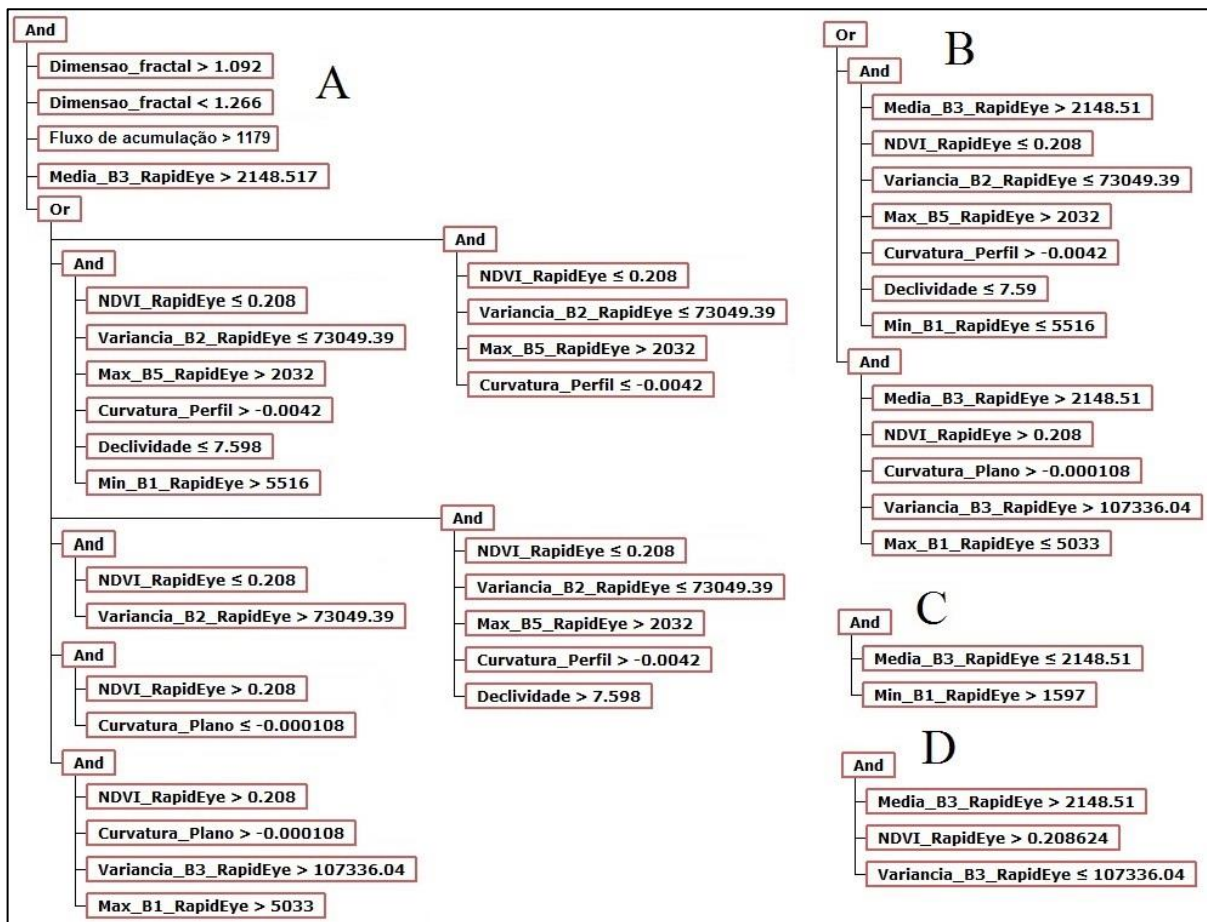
And
Dimensao_fractal > 1.092
Dimensao_fractal < 1.266
Fluxo de acumulação > 1179
Media_B3_RapidEye > 2148.517
Or
And
NDVI_RapidEye ≤ 0.208
Variancia_B2_RapidEye ≤ 73049.39
Max_B5_RapidEye > 2032
Curvatura_Perfil > -0.0042
Declividade ≤ 7.598
Min_B1_RapidEye > 5516
And
NDVI_RapidEye ≤ 0.208
Variancia_B2_RapidEye ≤ 73049.39
Max_B5_RapidEye > 2032
Curvatura_Perfil ≤ -0.0042
And
NDVI_RapidEye ≤ 0.208
Variancia_B2_RapidEye > 73049.39
And
NDVI_RapidEye ≤ 0.208
Variancia_B2_RapidEye ≤ 73049.39
Max_B5_RapidEye > 2032
Curvatura_Perfil > -0.0042
Declividade > 7.598
And
NDVI_RapidEye > 0.208
Curvatura_Plano ≤ -0.000108
And
NDVI_RapidEye > 0.208
Curvatura_Plano > -0.000108
Variancia_B3_RapidEye > 107336.04
Max_B1_RapidEye > 5033

A

B
Or
And
Media_B3_RapidEye > 2148.51
NDVI_RapidEye ≤ 0.208
Variancia_B2_RapidEye ≤ 73049.39
Max_B5_RapidEye > 2032
Curvatura_Perfil > -0.0042
Declividade ≤ 7.59
Min_B1_RapidEye ≤ 5516
And
Media_B3_RapidEye > 2148.51
NDVI_RapidEye > 0.208
Curvatura_Plano > -0.000108
Variancia_B3_RapidEye > 107336.04
Max_B1_RapidEye ≤ 5033

C
And
Media_B3_RapidEye ≤ 2148.51
Min_B1_RapidEye > 1597

D
And
Media_B3_RapidEye > 2148.51
NDVI_RapidEye > 0.208624
Variancia_B3_RapidEye ≤ 107336.04